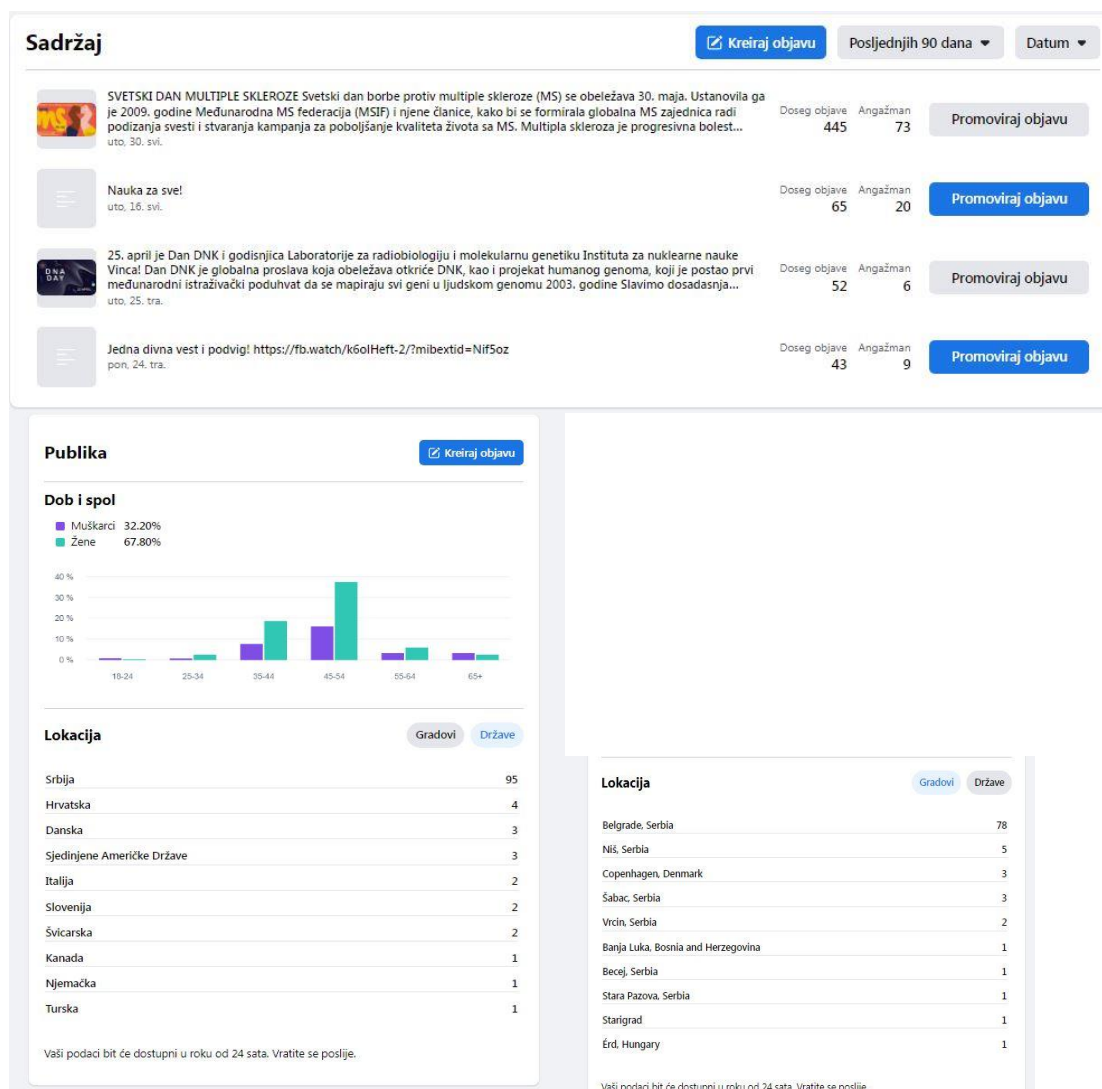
Sadržaj

Kreiraj objavu | Posljednjih 90 dana | Datum

SVETSKI DAN MULTIPLE SKLEROZE Svetski dan borbe protiv multiple skleroze (MS) se obeležava 30. maja. Ustanovila ga je 2009. godine Međunarodna MS federacija (MSIF) i njene članice, kako bi se formirala globalna MS zajednica radi podizanja svesti i stvaranja kampanja za poboljšanje kvaliteta života sa MS. Multipla skleroza je progresivna bolest...
uto, 30. svi.
Doseg objave 445 Angažman 73
Promoviraj objavu

Nauka za sve!
uto, 16. svi.
Doseg objave 65 Angažman 20
Promoviraj objavu

25. april je Dan DNK i godisnjica Laboratorije za radiobiologiju i molekularnu genetiku Instituta za nuklearne nauke Vinca! Dan DNK je globalna proslava koja obeležava otkriće DNK, kao i projekat humanog genoma, koji je postao prvi međunarodni istraživački poduhvat da se mapiraju svi geni u ljudskom genomu 2003. godine Slavimo dosadasnja...
uto, 25. tra.
Doseg objave 52 Angažman 6
Promoviraj objavu

Jedna divna vest i podvig! https://fb.watch/k6olHeft-2/?mibextid=Nif5oz
pon, 24. tra.
Doseg objave 43 Angažman 9
Promoviraj objavu

Publika
Kreiraj objavu

Dob i spol
Muškarci 32.20%
Žene 67.80%

40 %
30 %
20 %
10 %
0 %
18-24 25-34 35-44 45-54 55-64 65+

Lokacija
Gradovi Države

| | |
|---|---|
| Srbija | 95 |
| Hrvatska | 4 |
| Danska | 3 |
| Sjedinjene Američke Države | 3 |
| Italija | 2 |
| Slovenija | 2 |
| Švicarska | 2 |
| Kanada | 1 |
| Njemačka | 1 |
| Turska | 1 |

Vaši podaci bit će dostupni u roku od 24 sata. Vratite se poslije.

Lokacija
Gradovi Države

| | |
|---|---|
| Belgrade, Serbia | 78 |
| Niš, Serbia | 5 |
| Copenhagen, Denmark | 3 |
| Šabac, Serbia | 3 |
| Vrcin, Serbia | 2 |
| Banja Luka, Bosnia and Herzegovina | 1 |
| Becej, Serbia | 1 |
| Stara Pazova, Serbia | 1 |
| Starigrad | 1 |
| Érd, Hungary | 1 |

Vaši podaci bit će dostupni u roku od 24 sata. Vratite se poslije.